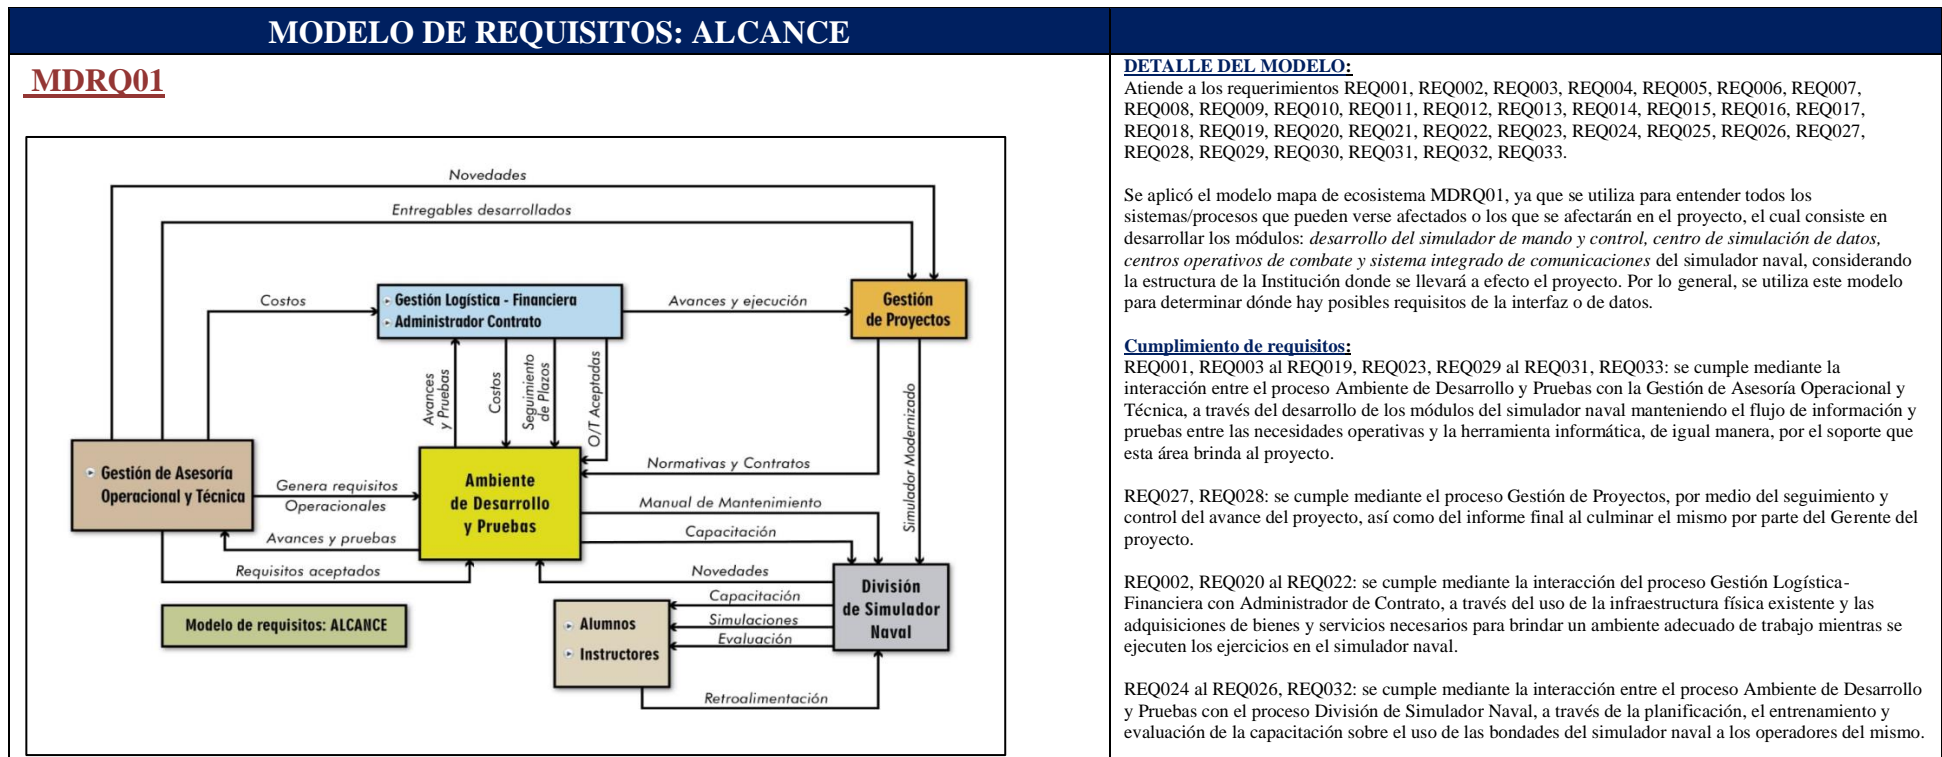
MODELO DE REQUISITOS: ALCANCE

MDRQ01

Novedades

Entregables desarrollados

Costos

Gestión Logística - Financiera
Administrador Contrato

Avances y ejecución

Gestión de Proyectos

Avances y Pruebas

Costos

Seguimiento de Plazos

O/T Aceptadas

Simulador Modernizado

Gestión de Asesoría Operacional y Técnica

Genera requisitos Operacionales

Ambiente de Desarrollo y Pruebas

Normativas y Contratos

Manual de Mantenimiento

Capacitación

Avances y pruebas

Requisitos aceptados

Novedades

División de Simulador Naval

Capacitación

Simulaciones

Evaluación

Modelo de requisitos: ALCANCE

Alumnos
Instructores

Retroalimentación

DETALLE DEL MODELO:
Atiende a los requerimientos REQ001, REQ002, REQ003, REQ004, REQ005, REQ006, REQ007, REQ008, REQ009, REQ010, REQ011, REQ012, REQ013, REQ014, REQ015, REQ016, REQ017, REQ018, REQ019, REQ020, REQ021, REQ022, REQ023, REQ024, REQ025, REQ026, REQ027, REQ028, REQ029, REQ030, REQ031, REQ032, REQ033.

Se aplicó el modelo mapa de ecosistema MDRQ01, ya que se utiliza para entender todos los sistemas/procesos que pueden verse afectados o los que se afectarán en el proyecto, el cual consiste en desarrollar los módulos: desarrollo del simulador de mando y control, centro de simulación de datos, centros operativos de combate y sistema integrado de comunicaciones del simulador naval, considerando la estructura de la Institución donde se llevará a efecto el proyecto. Por lo general, se utiliza este modelo para determinar dónde hay posibles requisitos de la interfaz o de datos.

Cumplimiento de requisitos:
REQ001, REQ003 al REQ019, REQ023, REQ029 al REQ031, REQ033: se cumple mediante la interacción entre el proceso Ambiente de Desarrollo y Pruebas con la Gestión de Asesoría Operacional y Técnica, a través del desarrollo de los módulos del simulador naval manteniendo el flujo de información y pruebas entre las necesidades operativas y la herramienta informática, de igual manera, por el soporte que esta área brinda al proyecto.

REQ027, REQ028: se cumple mediante el proceso Gestión de Proyectos, por medio del seguimiento y control del avance del proyecto, así como del informe final al culminar el mismo por parte del Gerente del proyecto.

REQ002, REQ020 al REQ022: se cumple mediante la interacción del proceso Gestión Logística-Financiera con Administrador de Contrato, a través del uso de la infraestructura física existente y las adquisiciones de bienes y servicios necesarios para brindar un ambiente adecuado de trabajo mientras se ejecuten los ejercicios en el simulador naval.

REQ024 al REQ026, REQ032: se cumple mediante la interacción entre el proceso Ambiente de Desarrollo y Pruebas con el proceso División de Simulador Naval, a través de la planificación, el entrenamiento y evaluación de la capacitación sobre el uso de las bondades del simulador naval a los operadores del mismo.